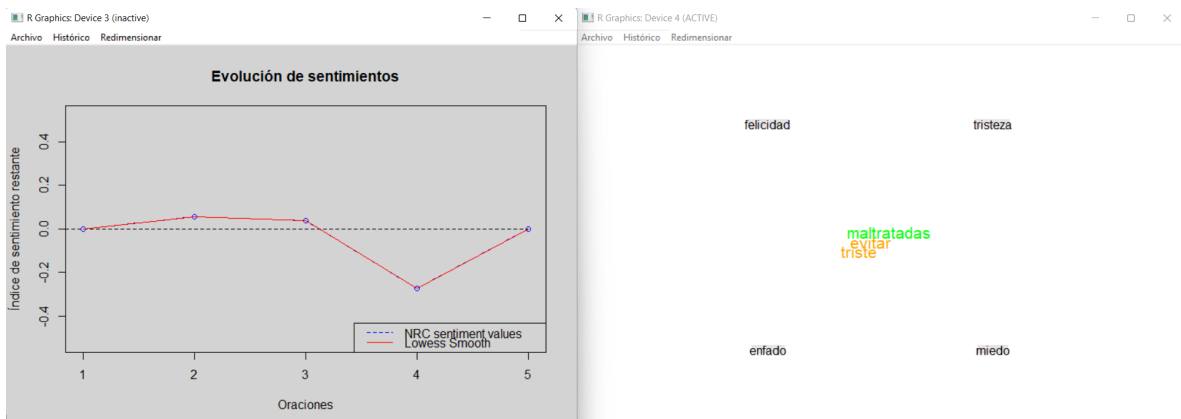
R Graphics: Device 3 (inactive)

Archivo Histórico Redimensionar

Evolución de sentimientos

Índice de sentimiento restante

0.4
0.2
0.0
-0.2
-0.4

1 2 3 4 5

Oraciones

NRC sentiment values
Lowess Smooth

R Graphics: Device 4 (ACTIVE)

Archivo Histórico Redimensionar

felicidad

tristeza

maltratadas
evitar
triste

enfado

miedo